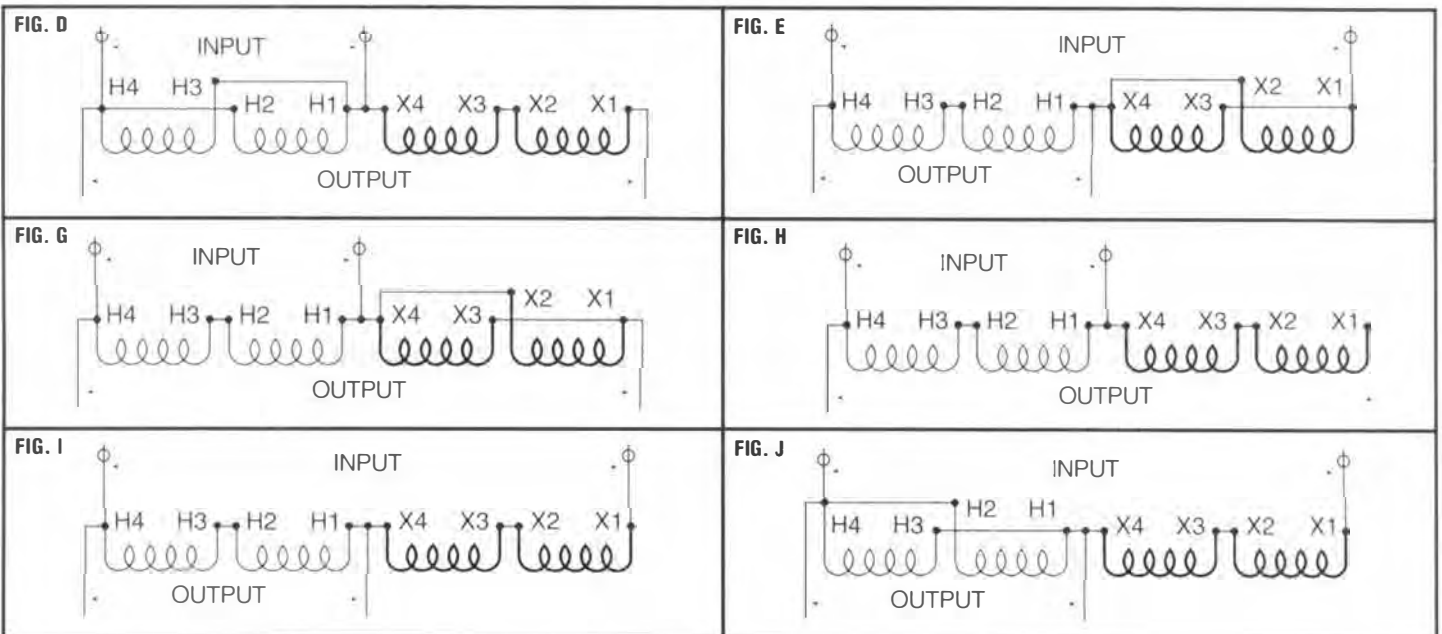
FIG. D

INPUT

H4 H3 H2 H1 X4 X3 X2 X1

OUTPUT

FIG. E

INPUT

H4 H3 H2 H1 X4 X3 X2 X1

OUTPUT

FIG. G

INPUT

H4 H3 H2 H1 X4 X3 X2 X1

OUTPUT

FIG. H

INPUT

H4 H3 H2 H1 X4 X3 X2 X1

OUTPUT

FIG. I

INPUT

H4 H3 H2 H1 X4 X3 X2 X1

OUTPUT

FIG. J

INPUT

H4 H3 H2 H1 X4 X3 X2 X1

OUTPUT